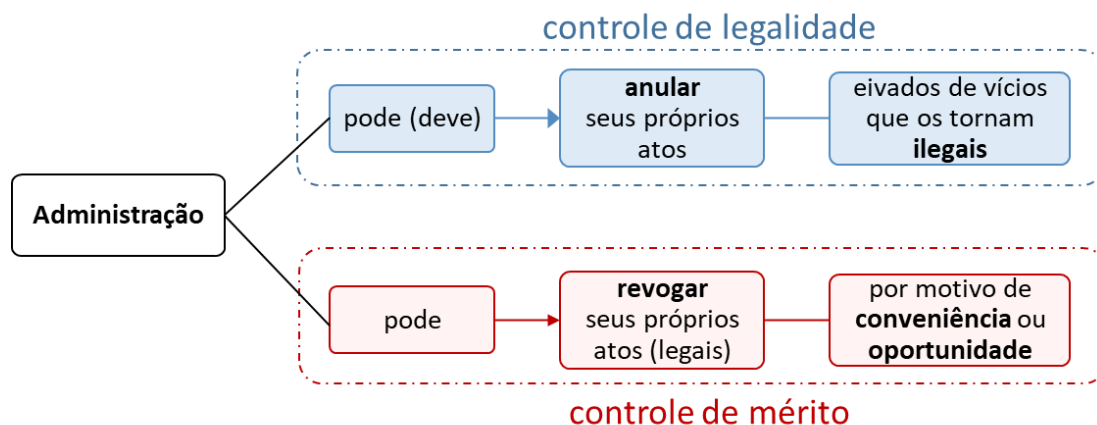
controle de legalidade

Administração

pode (deve)

anular seus próprios atos

eivados de vícios que os tornam ilegais

pode

revogar seus próprios atos (legais)

por motivo de conveniência ou oportunidade

controle de mérito